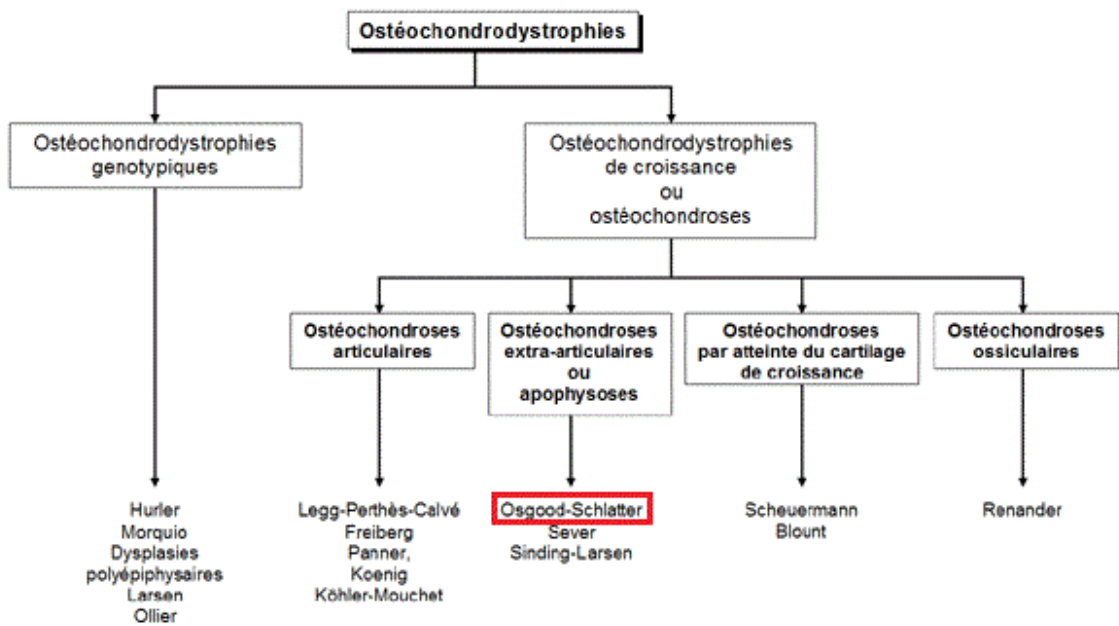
Ostéochondrodystrophies

Ostéochondrodystrophies genotypiques

Ostéochondrodystrophies de croissance ou ostéochondroses

Ostéochondroses articulaires

Ostéochondroses extra-articulaires ou apophysoses

Ostéochondroses par atteinte du cartilage de croissance

Ostéochondroses ossiculaires

Hurler
Morquio
Dysplasies polyépiphysaires
Larsen
Ollier

Legg-Perthès-Calvé
Freiberg
Panner,
Koenig
Köhler-Mouchet

Osgood-Schlatter
Sever
Sinding-Larsen

Scheuermann
Blount

Renander